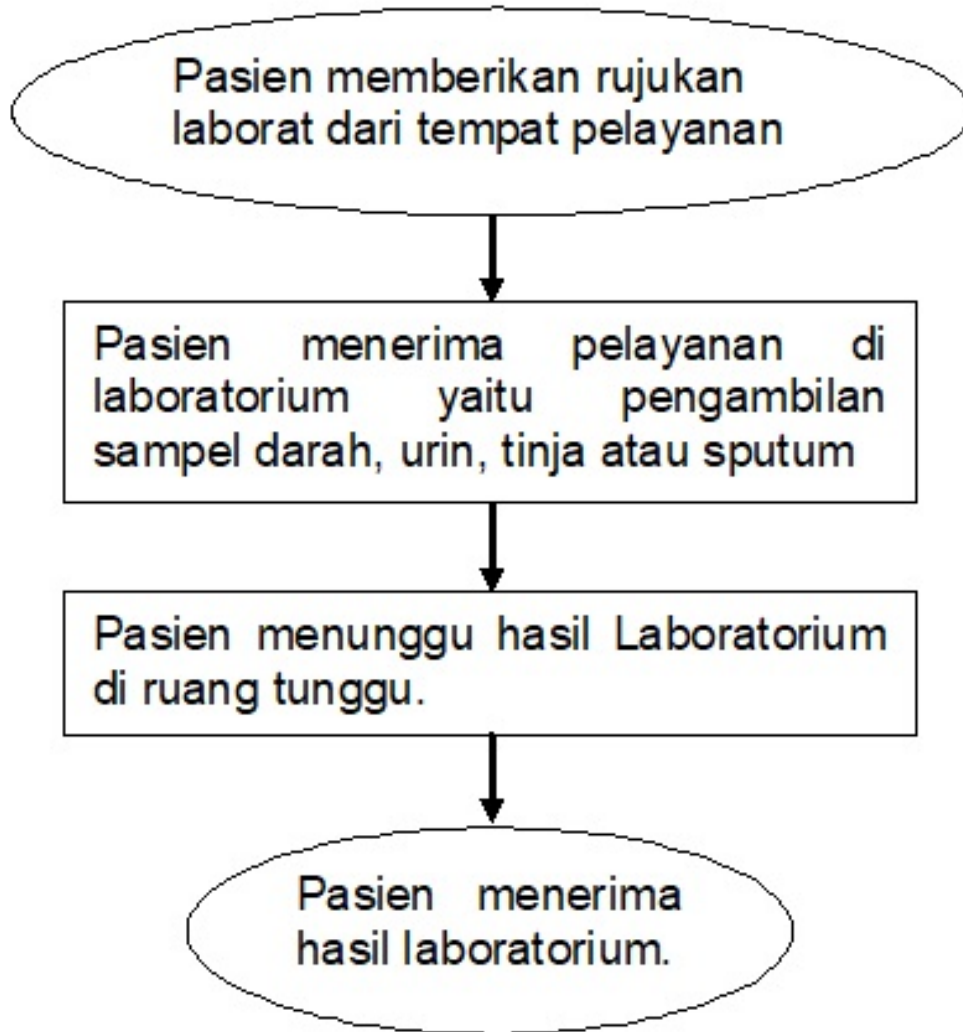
Pasien memberikan rujukan laborat dari tempat pelayanan

Pasien menerima pelayanan di laboratorium yaitu pengambilan sampel darah, urin, tinja atau sputum

Pasien menunggu hasil Laboratorium di ruang tunggu.

Pasien menerima hasil laboratorium.